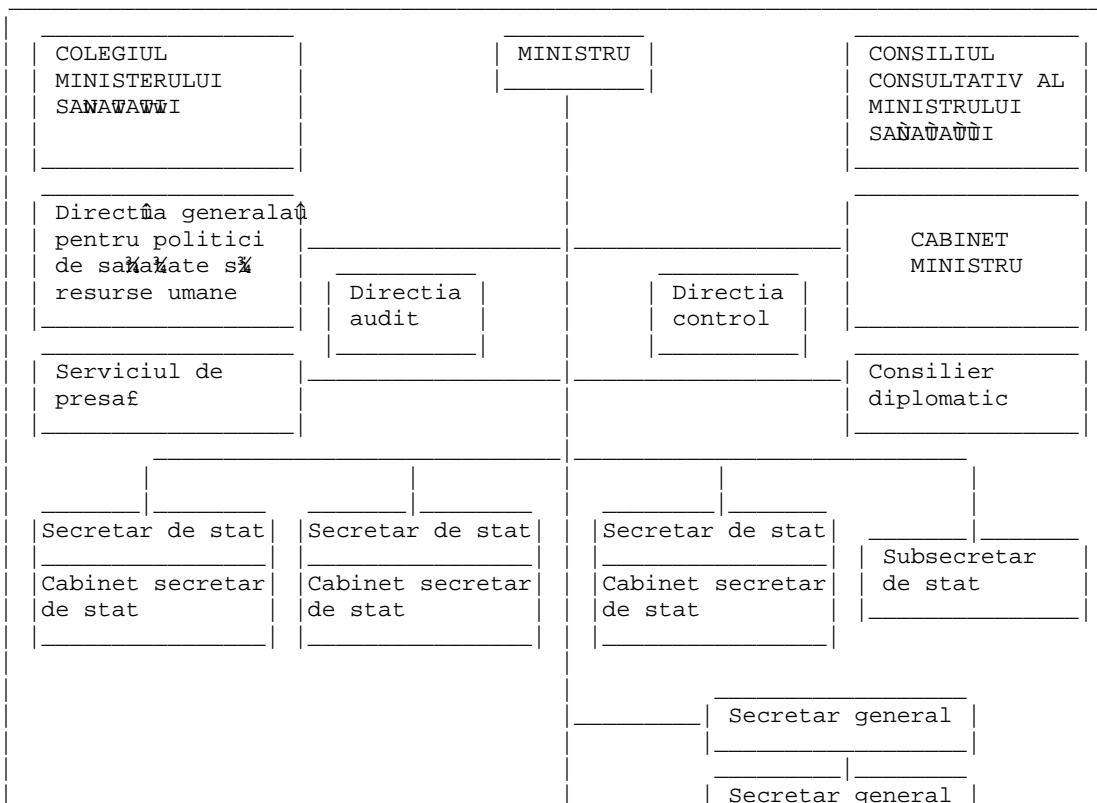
COLEGIUL MINISTERULUI SANATATII

MINISTRU

CONSILIUL CONSULTATIV AL MINISTRULUI SANATATII

Directia generala pentru politici de sanatate si resurse umane

Directia audit

Directia control

CABINET MINISTRU

Serviciul de presa

Consilier diplomatic

Secretar de stat

Cabinet secretar de stat

Secretar de stat

Cabinet secretar de stat

Secretar de stat

Cabinet secretar de stat

Subsecretar de stat

Secretar general

Secretar general